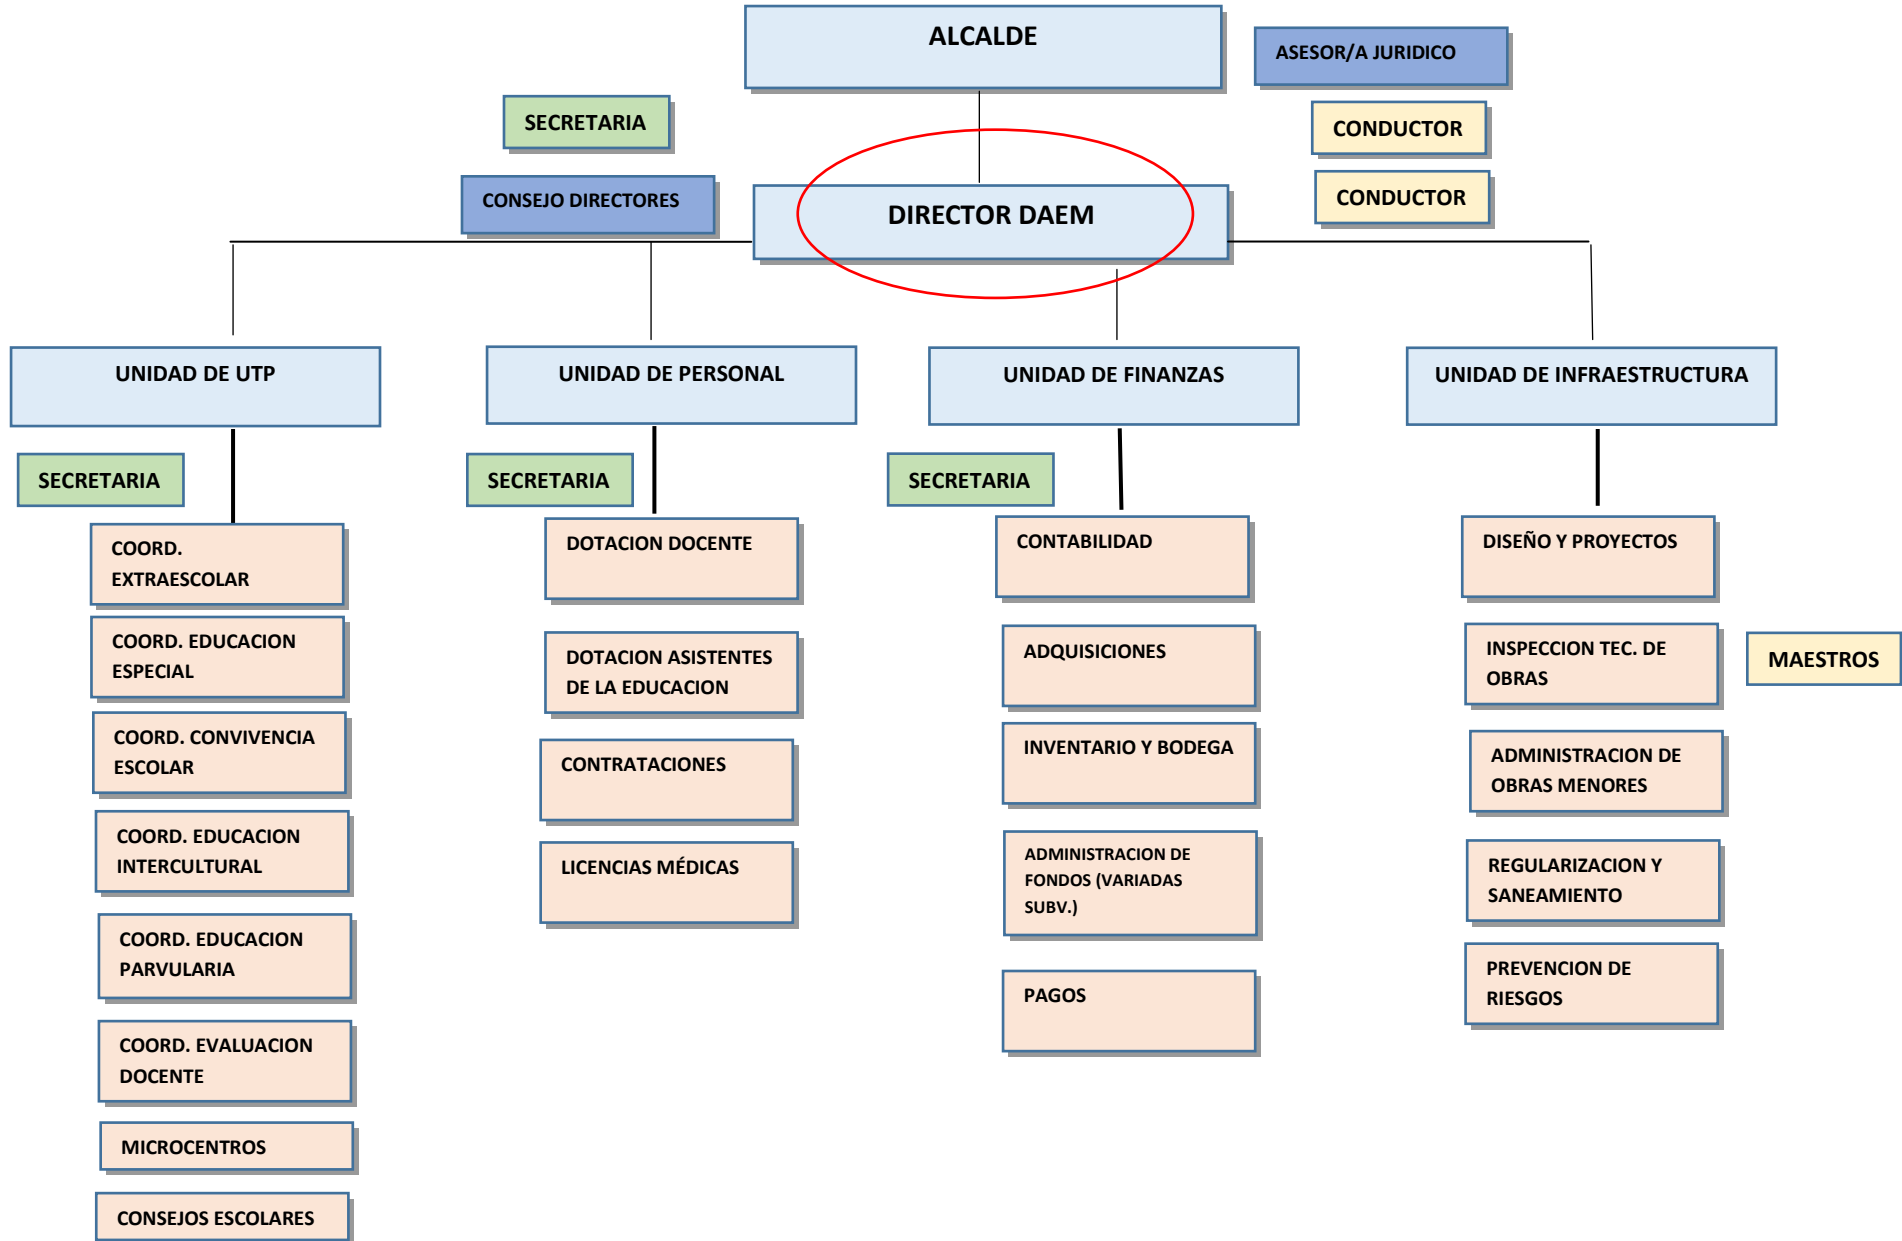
ALCALDE

ASESOR/A JURIDICO

SECRETARIA

CONDUCTOR

CONSEJO DIRECTORES

CONDUCTOR

DIRECTOR DAEM

UNIDAD DE UTP

SECRETARIA

COORD. EXTRAESCOLAR

COORD. EDUCACION ESPECIAL

COORD. CONVIVENCIA ESCOLAR

COORD. EDUCACION INTERCULTURAL

COORD. EDUCACION PARVULARIA

COORD. EVALUACION DOCENTE

MICROCENTROS

CONSEJOS ESCOLARES

UNIDAD DE PERSONAL

SECRETARIA

DOTACION DOCENTE

DOTACION ASISTENTES DE LA EDUCACION

CONTRATACIONES

LICENCIAS MÉDICAS

UNIDAD DE FINANZAS

SECRETARIA

CONTABILIDAD

ADQUISICIONES

INVENTARIO Y BODEGA

ADMINISTRACION DE FONDOS (VARIADAS SUBV.)

PAGOS

UNIDAD DE INFRAESTRUCTURA

DISEÑO Y PROYECTOS

INSPECCION TEC. DE OBRAS

MAESTROS

ADMINISTRACION DE OBRAS MENORES

REGULARIZACION Y SANEAMIENTO

PREVENCION DE RIESGOS